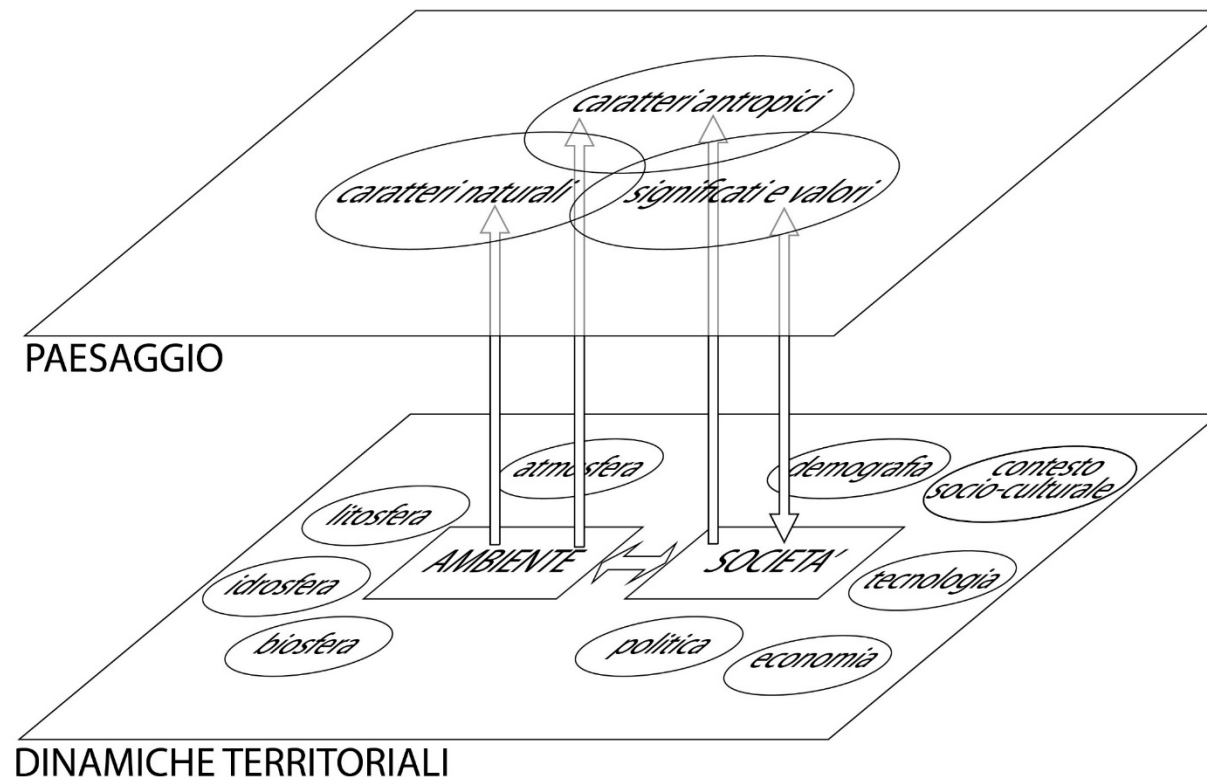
caratteri antropici

caratteri naturali

significati e valori

PAESAGGIO

atmosfera

demografia

contesto socio-culturale

litosfera

AMBIENTE

SOCIETA'

idrosfera

tecnologia

biosfera

politica

economia

DINAMICHE TERRITORIALI